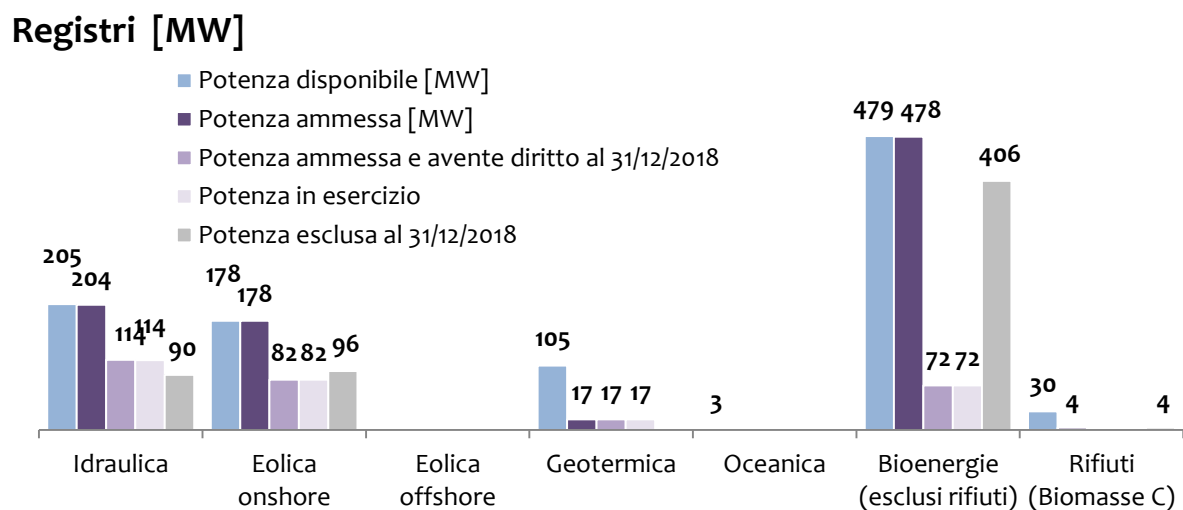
Registri [MW]

Potenza disponibile [MW]
Potenza ammessa [MW]
Potenza ammessa e avente diritto al 31/12/2018
Potenza in esercizio
Potenza esclusa al 31/12/2018

205
204
114
114
90
178
178
82
82
96
105
17
17
17
3
479
478
72
72
406
30
4
4

Idraulica
Eolica onshore
Eolica offshore
Geotermica
Oceanica
Bioenergie (esclusi rifiuti)
Rifiuti (Biomasse C)